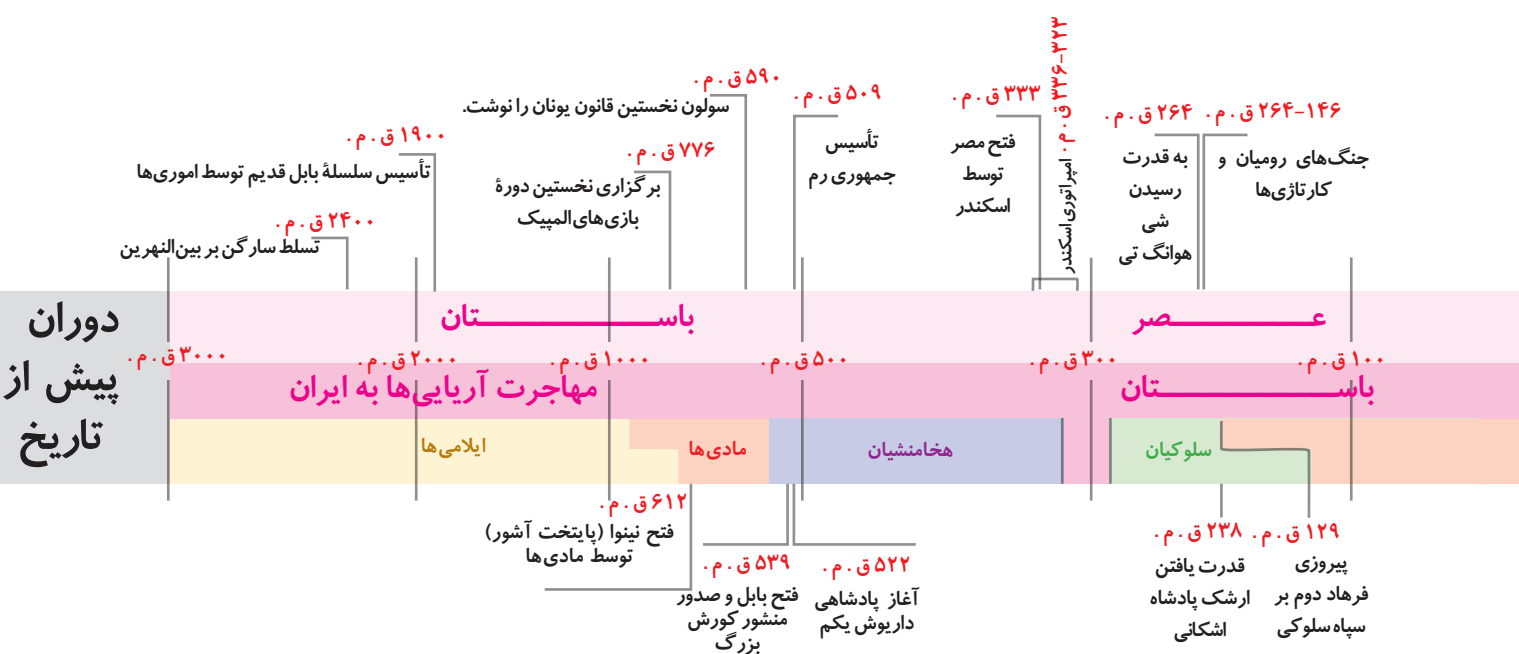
دوران پیش از تاریخ

۳۰۰۰ ق.م.

۲۴۰۰ ق.م.
تسلط سارگن بر بین‌النهرین

۱۹۰۰ ق.م.
تأسیس سلسلهٔ بابل قدیم توسط اموری‌ها

۲۰۰۰ ق.م.

۷۷۶ ق.م.
برگزاری نخستین دورهٔ بازی‌های المپیک

۱۰۰۰ ق.م.

۵۹۰ ق.م.
سولون نخستین قانون یونان را نوشت.

۵۰۹ ق.م.
تأسیس جمهوری رم

۵۰۰ ق.م.

۳۳۳ ق.م.
فتح مصر توسط اسکندر

۳۳۶-۳۲۳ ق.م. امپراتوری اسکندر

۳۰۰ ق.م.

۲۶۴ ق.م.
به قدرت رسیدن شی هوانگ تی

۲۶۴-۱۴۶ ق.م.
جنگ‌های رومیان و کارتاژی‌ها

۱۰۰ ق.م.

باســـــــــتان

عـــــــصر

مهاجرت آریایی‌ها به ایران

باســـــــــتان

ایلامی‌ها

مادی‌ها

هخامنشیان

سلوکیان

۶۱۲ ق.م.
فتح نینوا (پایتخت آشور) توسط مادی‌ها

۵۳۹ ق.م.
فتح بابل و صدور منشور کورش بزرگ

۵۲۲ ق.م.
آغاز پادشاهی داریوش یکم

۲۳۸ ق.م.
قدرت یافتن ارشک پادشاه اشکانی

۱۲۹ ق.م.
پیروزی فرهاد دوم بر سپاه سلوکی